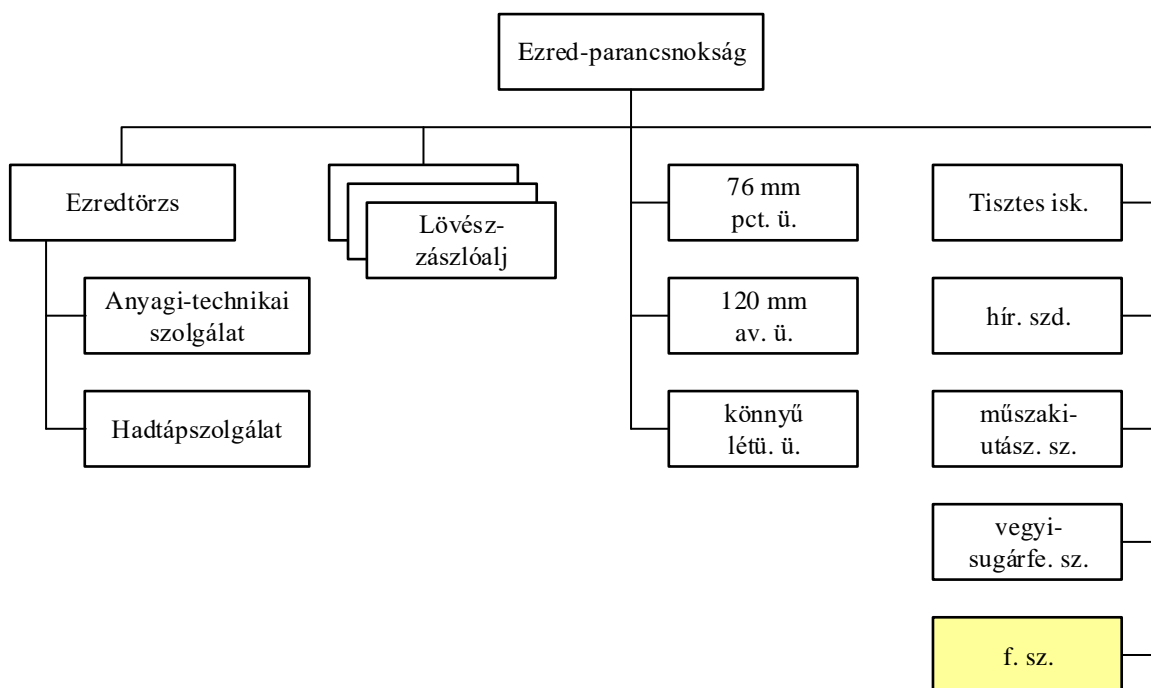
Ezred-parancsnokság

Ezredtörzs

Anyagi-technikai szolgálat

Hadtápszolgálat

Lövész-zászlóalj

76 mm pct. ü.

120 mm av. ü.

könnyű létü. ü.

Tisztes isk.

hír. szd.

műszaki-utász. sz.

vegyi-sugárfe. sz.

f. sz.